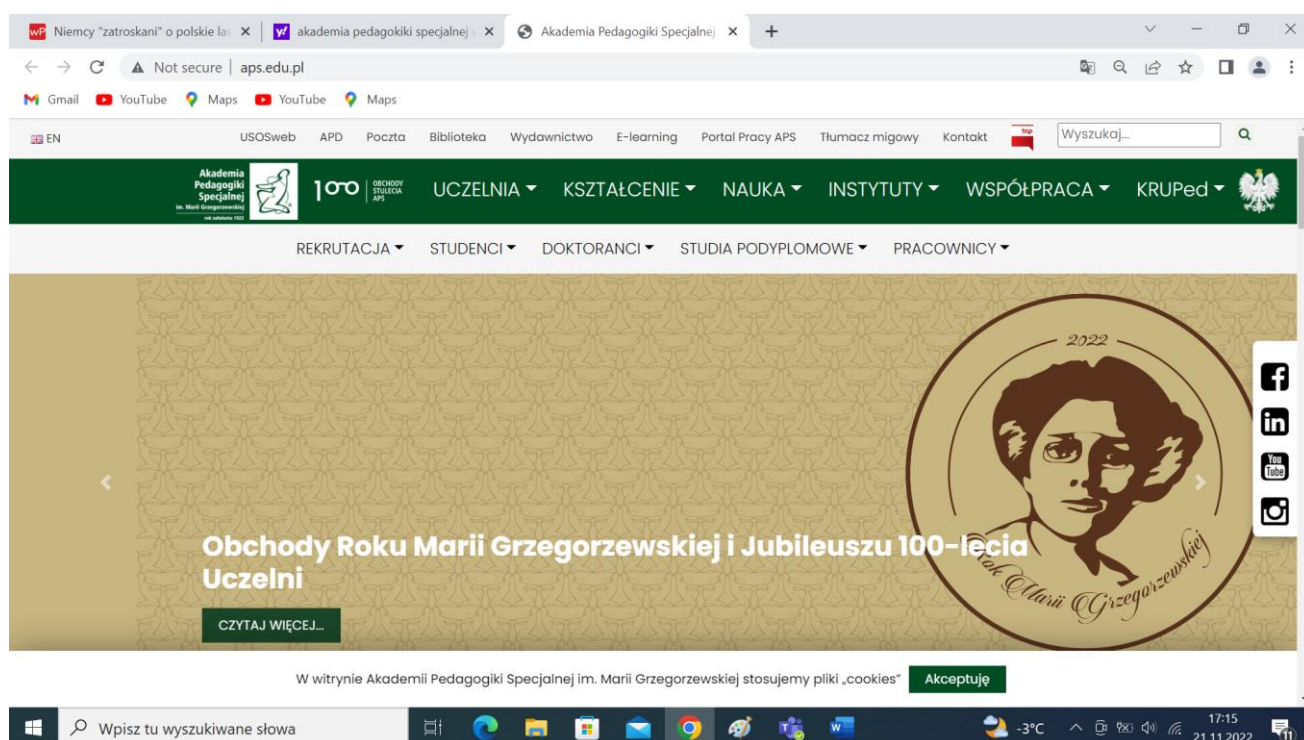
Niemcy "zatroskani" o polskie la ×
akademia pedagogiki specjalnej ×
Akademia Pedagogiki Specjalnej ×
+

Not secure | aps.edu.pl

Gmail YouTube Maps YouTube Maps

EN USOSweb APD Poczta Biblioteka Wydawnictwo E-learning Portal Pracy APS Tłumacz migowy Kontakt bip Wyszukaj...

Akademia Pedagogiki Specjalnej im. Marii Grzegorzewskiej rok założenia 1922

100 OBCHODY STULECIA APS

UCZELNIA KSZTAŁCENIE NAUKA INSTYTUTY WSPÓŁPRACA KRUPed

REKRUTACJA STUDENCI DOKTORANCI STUDIA PODYPLOMOWE PRACOWNICY

2022

Rok Marii Grzegorzewskiej

Obchody Roku Marii Grzegorzewskiej i Jubileuszu 100-lecia Uczelni

CZYTAJ WIĘCEJ...

You Tube

W witrynie Akademii Pedagogiki Specjalnej im. Marii Grzegorzewskiej stosujemy pliki „cookies" Akceptuję

Wpisz tu wyszukiwane słowa

-3°C 17:15 21.11.2022 11